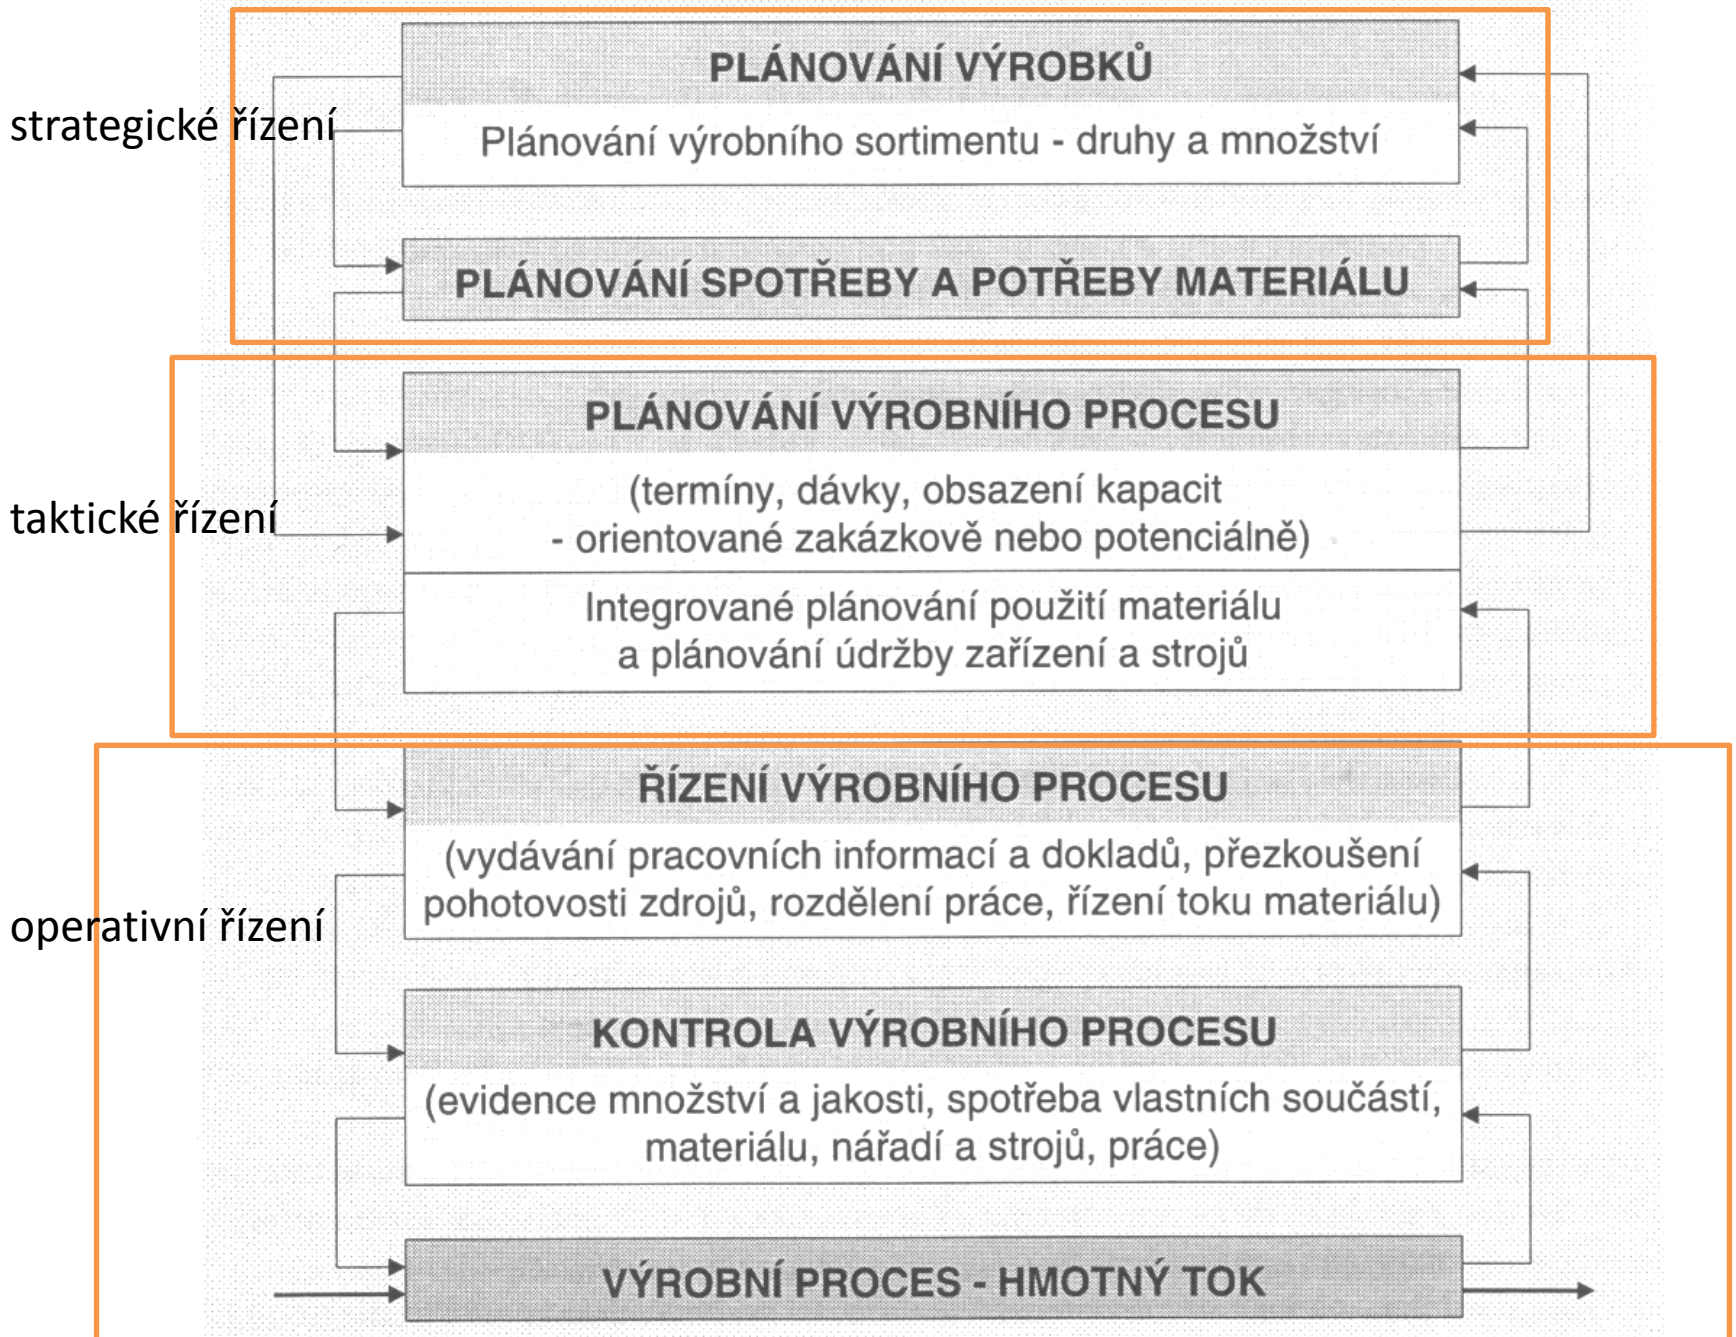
strategické řízení

PLÁNOVÁNÍ VÝROBKŮ

Plánování výrobního sortimentu - druhy a množství

PLÁNOVÁNÍ SPOTŘEBY A POTŘEBY MATERIÁLU

taktické řízení

PLÁNOVÁNÍ VÝROBNÍHO PROCESU

(termíny, dávky, obsazení kapacit - orientované zakázkově nebo potenciálně)

Integrované plánování použití materiálu a plánování údržby zařízení a strojů

operativní řízení

ŘÍZENÍ VÝROBNÍHO PROCESU

(vydávání pracovních informací a dokladů, přezkoušení pohotovosti zdrojů, rozdělení práce, řízení toku materiálu)

KONTROLA VÝROBNÍHO PROCESU

(evidence množství a jakosti, spotřeba vlastních součástí, materiálu, nářadí a strojů, práce)

VÝROBNÍ PROCES - HMOTNÝ TOK